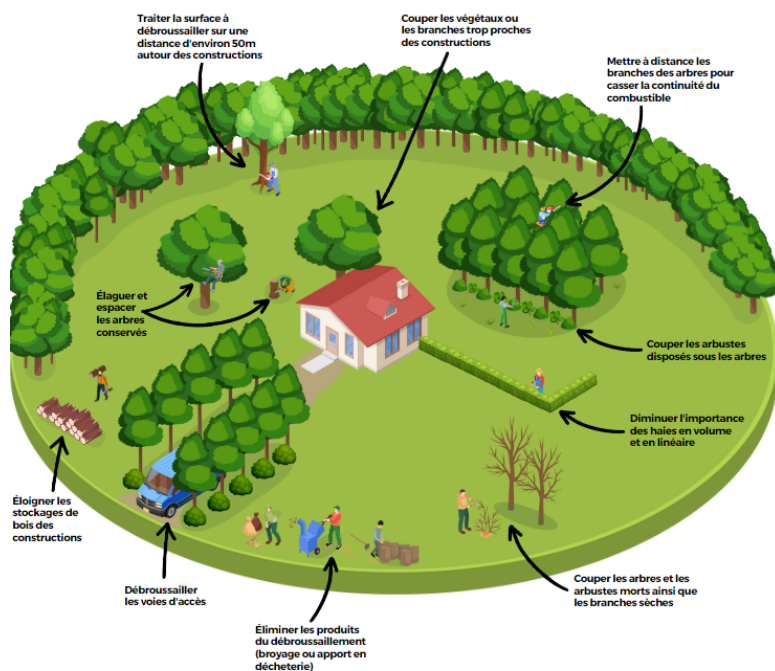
Traiter la surface à débroussailler sur une distance d'environ 50m autour des constructions

Couper les végétaux ou les branches trop proches des constructions

Mettre à distance les branches des arbres pour casser la continuité du combustible

Élaguer et espacer les arbres conservés

Couper les arbustes disposés sous les arbres

Diminuer l'importance des haies en volume et en linéaire

Éloigner les stockages de bois des constructions

Débroussailler les voies d'accès

Éliminer les produits du débroussaillement (broyage ou apport en déchèterie)

Couper les arbres et les arbustes morts ainsi que les branches sèches